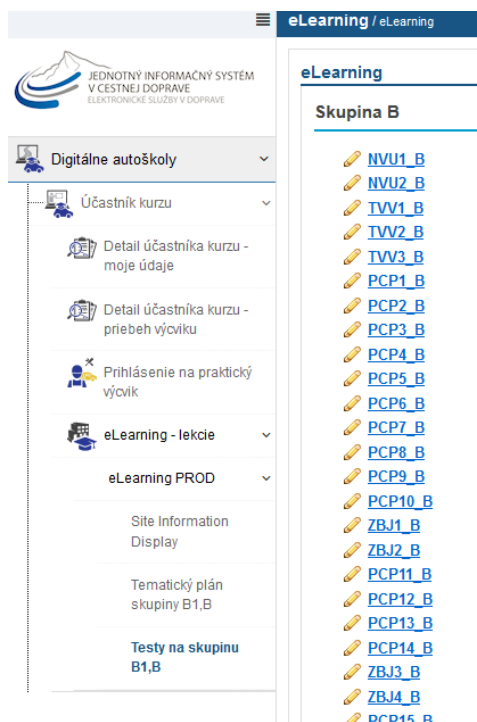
eLearning / eLearning

JEDNOTNÝ INFORMAČNÝ SYSTÉM V CESTNEJ DOPRAVE
ELEKTRONICKÉ SLUŽBY V DOPRAVE

Digitálne autoškoly

Účastník kurzu

Detail účastníka kurzu - moje údaje

Detail účastníka kurzu - priebeh výcviku

Prihlásenie na praktický výcvik

eLearning - lekcie

eLearning PROD

Site Information Display

Tematický plán skupiny B1,B

Testy na skupinu B1,B

eLearning

Skupina B

NVU1_B
NVU2_B
TVV1_B
TVV2_B
TVV3_B
PCP1_B
PCP2_B
PCP3_B
PCP4_B
PCP5_B
PCP6_B
PCP7_B
PCP8_B
PCP9_B
PCP10_B
ZBJ1_B
ZBJ2_B
PCP11_B
PCP12_B
PCP13_B
PCP14_B
ZBJ3_B
ZBJ4_B
PCP15_B